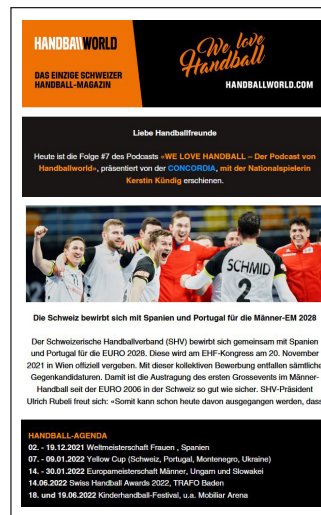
HANDBALLWORLD

DAS EINZIGE SCHWEIZER HANDBALL-MAGAZIN

We love Handball

HANDBALLWORLD.COM

Liebe Handballfreunde

Heute ist die Folge #7 des Podcasts «WE LOVE HANDBALL – Der Podcast von Handballworld», präsentiert von der CONCORDIA, mit der Nationalspielerin Kerstin Kündig erschienen.

SCHMID 2

Die Schweiz bewirbt sich mit Spanien und Portugal für die Männer-EM 2028

Der Schweizerische Handballverband (SHV) bewirbt sich gemeinsam mit Spanien und Portugal für die EURO 2028. Diese wird am EHF-Kongress am 20. November 2021 in Wien offiziell vergeben. Mit dieser kollektiven Bewerbung entfallen sämtliche Gegenkandidaturen. Damit ist die Austragung des ersten Grossevents im Männer-Handball seit der EURO 2006 in der Schweiz so gut wie sicher. SHV-Präsident Ulrich Rubeli freut sich: «Somit kann schon heute davon ausgegangen werden, dass

HANDBALL-AGENDA
02. - 19.12.2021 Weltmeisterschaft Frauen , Spanien
07. - 09.01.2022 Yellow Cup (Schweiz, Portugal, Montenegro, Ukraine)
14. - 30.01.2022 Europameisterschaft Männer, Ungarn und Slowakei
14.06.2022 Swiss Handball Awards 2022, TRAFO Baden
18. und 19.06.2022 Kinderhandball-Festival, u.a. Mobiliar Arena